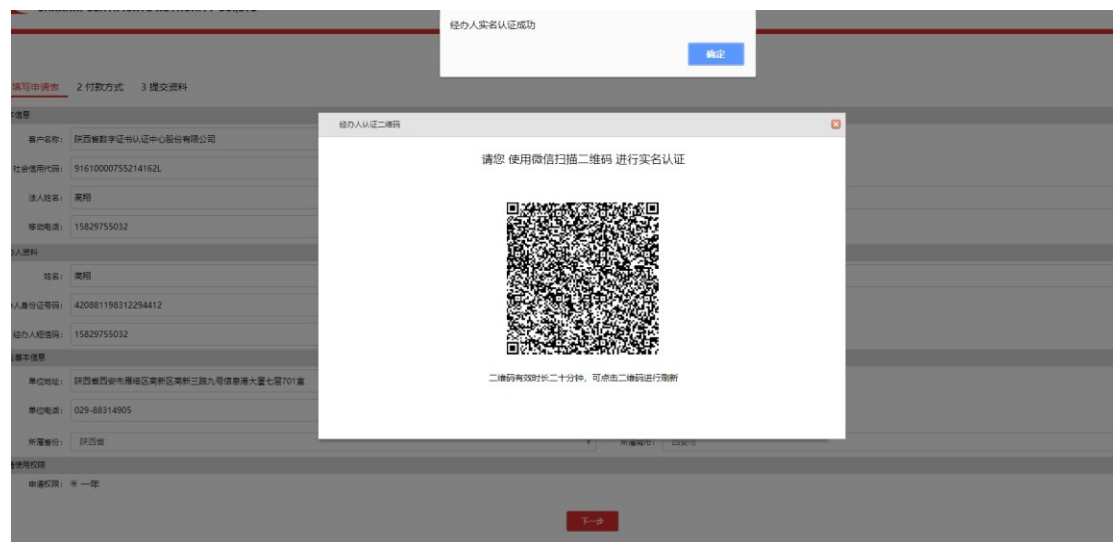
经办人实名认证成功

确定

填写申请表　2 付款方式　3 提交资料

信息

客户名称：　陕西省数字证书认证中心股份有限公司

社会信用代码：　91610000755214162L

法人姓名：　高翔

移动电话：　15829755032

人资料

姓名：　高翔

人身份证号码：　420881198312294412

经办人电话：　15829755032

基本信息

单位地址：　陕西省西安市雁塔区高新区高新三路九号信息港大厦七层701室

单位电话：　029-88314905

所属省份：　陕西省

所属城市：　西安市

使用权限

申请权限：　◉ 一年

下一步

经办人认证二维码

请您 使用微信扫描二维码 进行实名认证

二维码有效时长二十分钟，可点击二维码进行刷新